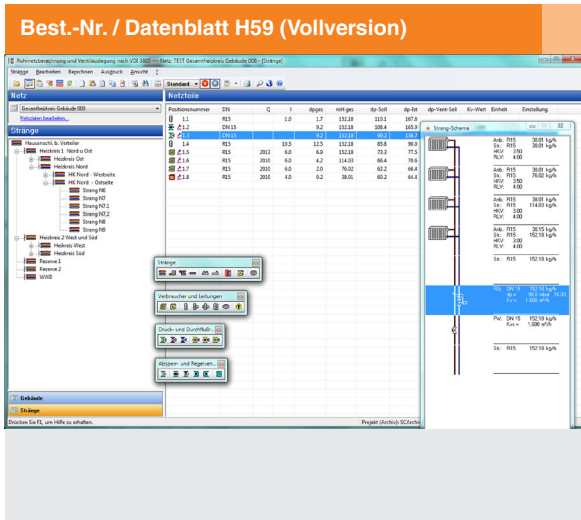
Best.-Nr. / Datenblatt H59 (Vollversion)

Rohrnetzberechnung und Ventilauslegung nach VDI 3805 — Netz: TEST Gesamtheizkreis Gebäude 008 - [Stränge]

Stränge Bearbeiten Berechnen Ausdruck Ansicht ?

Standard

Netz

Gesamtheiznetz Gebäude 003

Netzdaten bearbeiten...

Stränge

Hausanschl. b. Verteiler
Heizkreis 1 Nord u Ost
Heizkreis Ost
Heizkreis Nord
HK Nord - Westseite
HK Nord - Ostseite
Strang N6
Strang N7
Strang N7.2
Strang N7.3
Strang N8
Heizkreis 2 West und Süd
Heizkreis West
Heizkreis Süd
Reserve 1
Reserve 2
WWB

Gebäude

Stränge

Drücken Sie F1, um Hilfe zu erhalten.

Netzteile

| Positionsnummer | DN | Q | l | dpges | mH ges | dp-Soll | dp-Ist | dp-Vent-Soll | Kv-Wert | Einheit | Einstellung |
|---|---|---|---|---|---|---|---|---|---|---|---|
| 1.1 | R15 | | 1.0 | 1.7 | 152.18 | 110.1 | 167.6 | | | | |
| 1.2 | DN 15 | | | 9.2 | 152.18 | 108.4 | 165.3 | | | | |
| 1.3 | DN 15 | | | 9.2 | 152.18 | 99.2 | 156.7 | | | | |
| 1.4 | R15 | | 10.5 | 12.5 | 152.18 | 85.8 | 98.0 | | | | |
| 1.5 | R15 | 2013 | 6.0 | 6.0 | 152.18 | 73.3 | 77.5 | | | | |
| 1.6 | R15 | 2010 | 6.0 | 4.2 | 114.03 | 66.4 | 70.6 | | | | |
| 1.7 | R15 | 2010 | 6.0 | 2.0 | 76.02 | 62.2 | 66.4 | | | | |
| 1.8 | R15 | 2010 | 4.0 | 0.2 | 38.01 | 60.2 | 64.4 | | | | |

Strang-Schema

Anb. R15 38.01 kg/h
Sk. R15 38.01 kg/h
HKV 3.50
RLV 4.00

Anb. R15 38.01 kg/h
Sk. R15 76.02 kg/h
HKV 3.50
RLV 4.00

Anb. R15 38.01 kg/h
Sk. R15 114.03 kg/h
HKV 3.00
RLV 4.00

Anb. R15 38.15 kg/h
Sk. R15 152.18 kg/h
HKV 3.00
RLV 4.00

Sk: R15 152.18 kg/h

RL: DN 15 152.18 kg/h

PW: DN 15 152.18 kg/h
Kvs = 1.000 m³/h

Sk: R15 152.18 kg/h

Stränge

Verbraucher und Leitungen

Druck- und Durchfluß...

Absperr- und Regelven...

Projekt (Archiv) SCArchiv